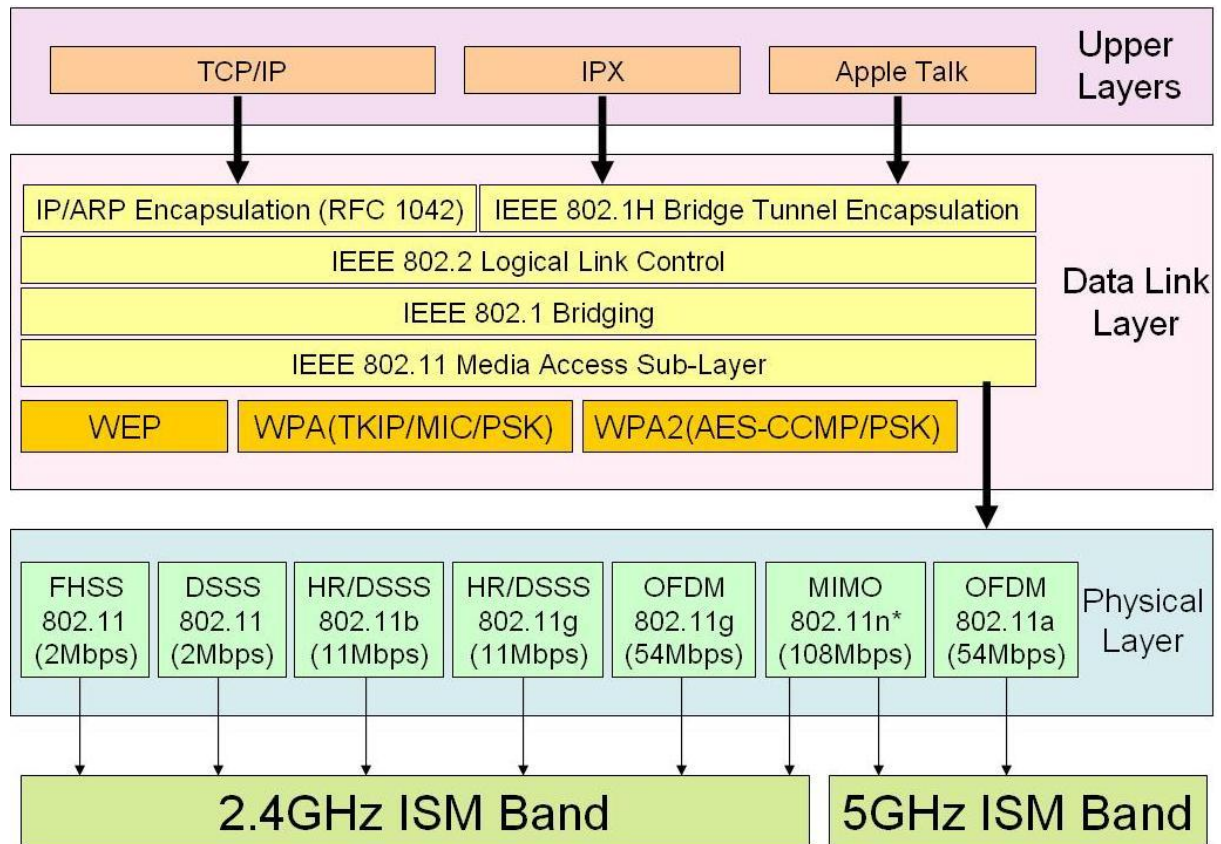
TCP/IP
IPX
Apple Talk
Upper Layers

IP/ARP Encapsulation (RFC 1042)
IEEE 802.1H Bridge Tunnel Encapsulation
IEEE 802.2 Logical Link Control
IEEE 802.1 Bridging
IEEE 802.11 Media Access Sub-Layer
Data Link Layer
WEP
WPA(TKIP/MIC/PSK)
WPA2(AES-CCMP/PSK)

FHSS 802.11 (2Mbps)
DSSS 802.11 (2Mbps)
HR/DSSS 802.11b (11Mbps)
HR/DSSS 802.11g (11Mbps)
OFDM 802.11g (54Mbps)
MIMO 802.11n* (108Mbps)
OFDM 802.11a (54Mbps)
Physical Layer

2.4GHz ISM Band
5GHz ISM Band